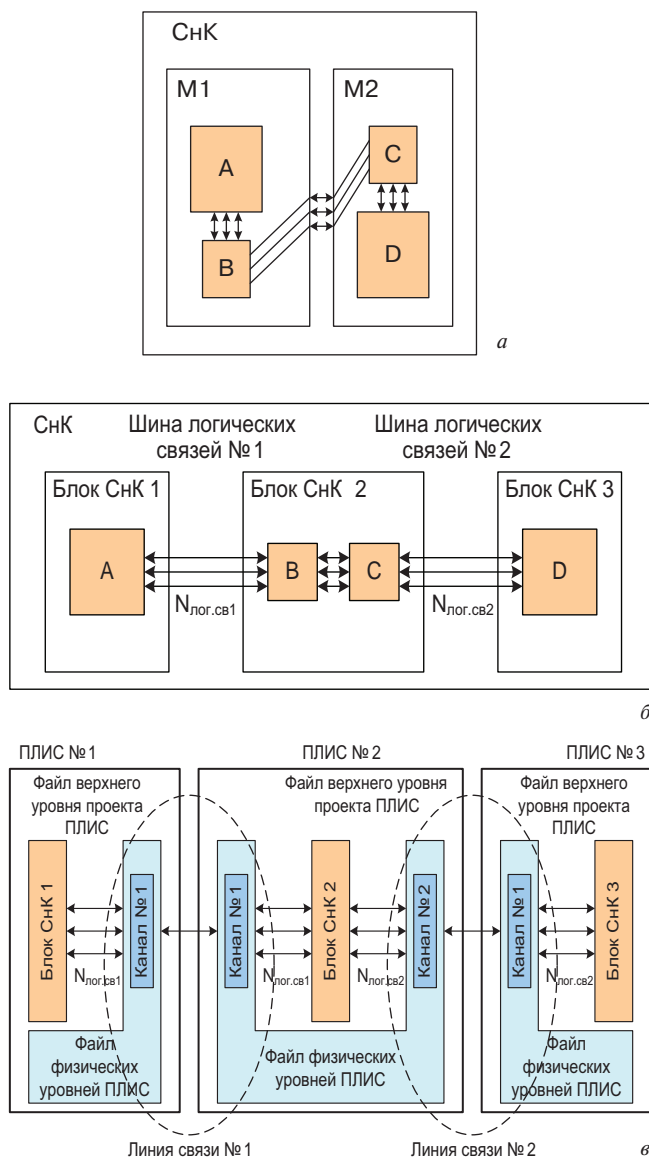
СнК

М1

М2

A

B

C

D

а

СнК

Шина логических связей №1

Шина логических связей №2

Блок СнК 1

Блок СнК 2

Блок СнК 3

A

B

C

D

$N_{лог.св1}$

$N_{лог.св2}$

б

ПЛИС №1

ПЛИС №2

ПЛИС №3

Файл верхнего уровня проекта ПЛИС

Файл верхнего уровня проекта ПЛИС

Файл верхнего уровня проекта ПЛИС

Блок СнК 1

Канал №1

$N_{лог.св1}$

Канал №1

Блок СнК 2

Канал №2

$N_{лог.св1}$

$N_{лог.св2}$

Канал №1

Блок СнК 3

$N_{лог.св2}$

Файл физических уровней ПЛИС

Файл физических уровней ПЛИС

Файл физических уровней ПЛИС

Линия связи №1

Линия связи №2

в